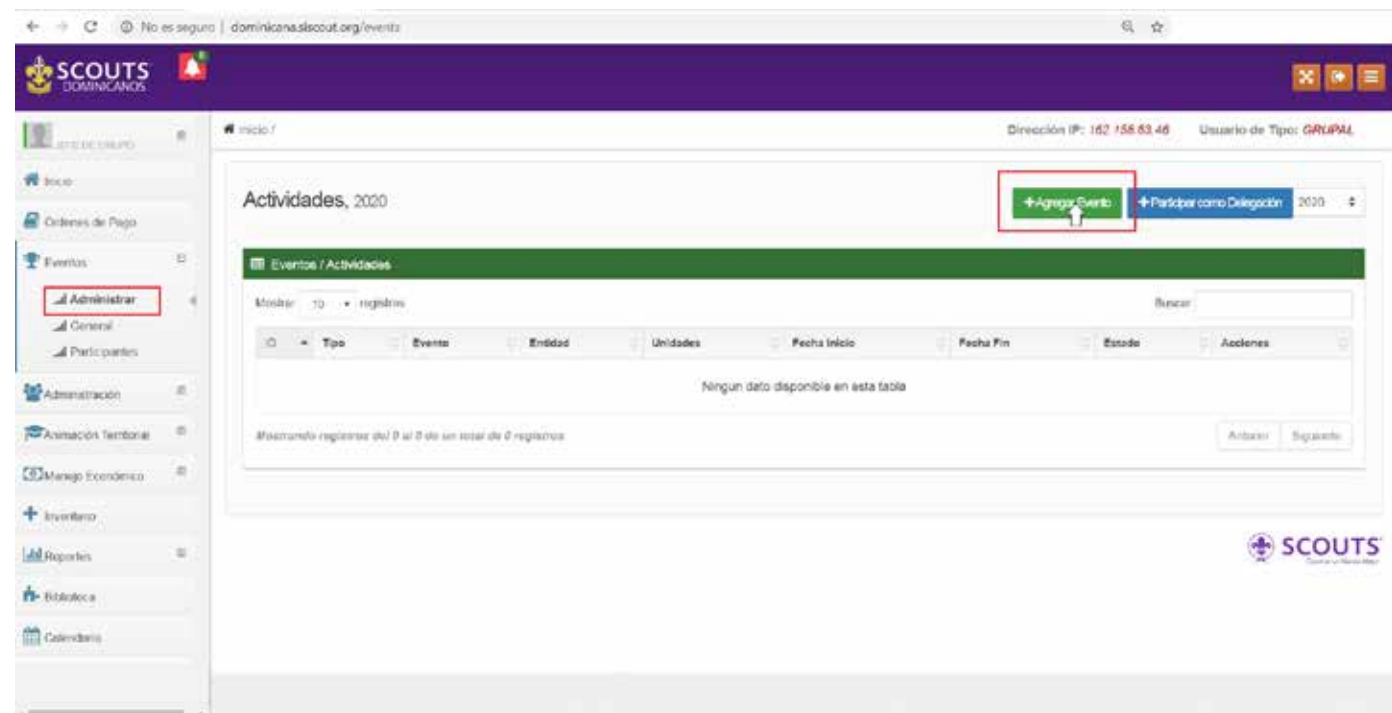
No es seguro | dominicana.siscout.org/events

SCOUTS DOMINICANOS

JEFE DE GRUPO

Inicio

Ordenes de Pago

Eventos

Administrar

General

Participantes

Administración

Animación Territorial

Manejo Económico

Inventario

Reportes

Biblioteca

Calendario

Inicio /

Dirección IP: 162.158.83.46 Usuario de Tipo: GRUPAL

Actividades, 2020

+Agregar Evento +Participar como Delegación 2020

Eventos / Actividades

Mostrar 10 registros

Buscar

| ID | Tipo | Evento | Entidad | Unidades | Fecha Inicio | Fecha Fin | Estado | Acciones |
|---|---|---|---|---|---|---|---|---|
| Ningun dato disponible en esta tabla | | | | | | | | |

Mostrando registros del 0 al 0 de un total de 0 registros

Anterior Siguiente

SCOUTS